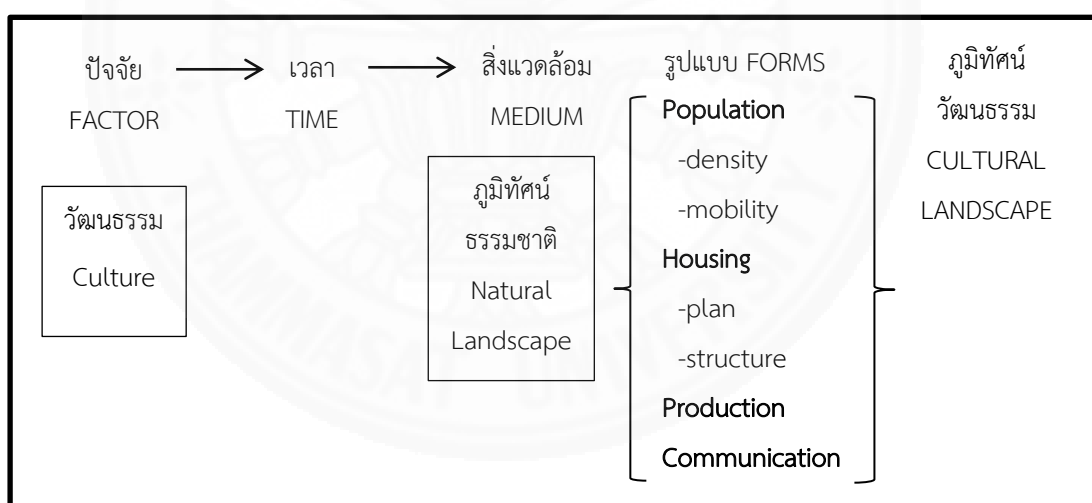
ปัจจัย FACTOR → เวลา TIME → สิ่งแวดล้อม MEDIUM

รูปแบบ FORMS

ภูมิทัศน์ วัฒนธรรม CULTURAL LANDSCAPE

วัฒนธรรม Culture

ภูมิทัศน์ ธรรมชาติ Natural Landscape

Population
-density
-mobility
Housing
-plan
-structure
Production
Communication